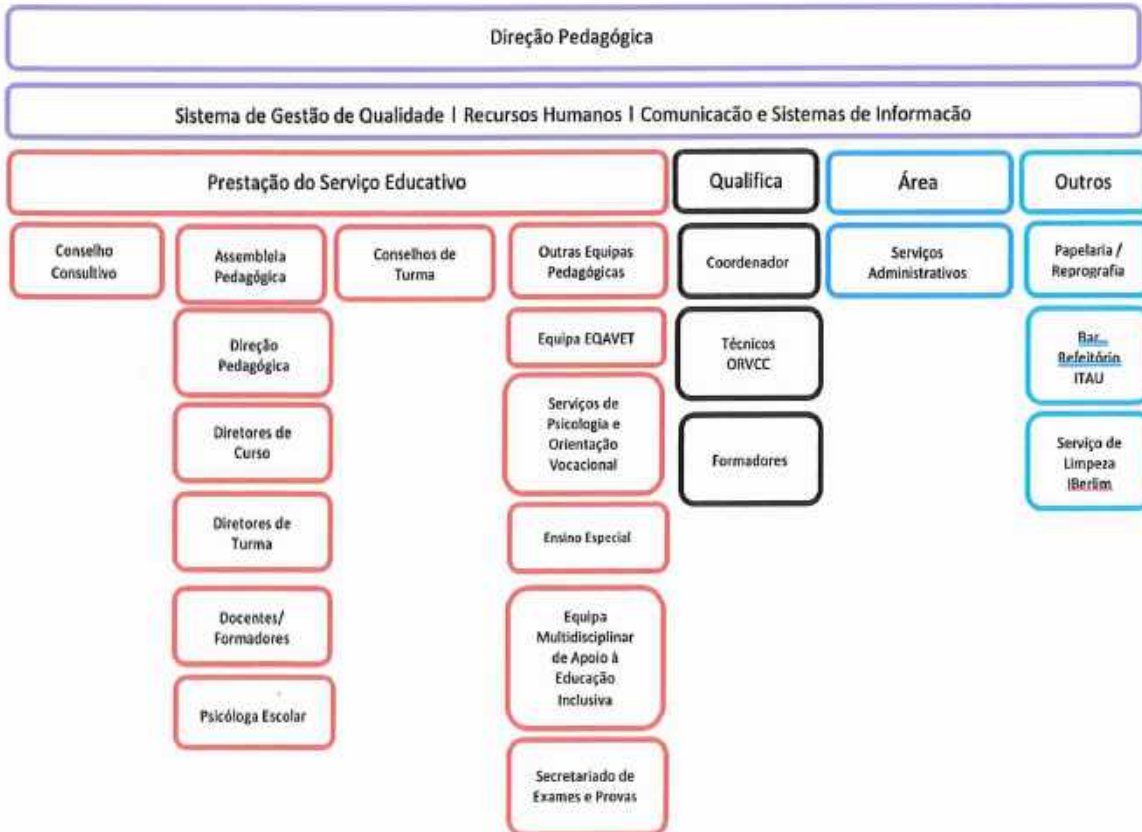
Direção Pedagógica

Sistema de Gestão de Qualidade | Recursos Humanos | Comunicação e Sistemas de Informação

Prestação do Serviço Educativo

Qualifica

Área

Outros

Conselho Consultivo

Assembleia Pedagógica

Direção Pedagógica

Diretores de Curso

Diretores de Turma

Docentes/ Formadores

Psicóloga Escolar

Conselhos de Turma

Outras Equipas Pedagógicas

Equipa EQAVET

Serviços de Psicologia e Orientação Vocacional

Ensino Especial

Equipa Multidisciplinar de Apoio à Educação Inclusiva

Secretariado de Exames e Provas

Coordenador

Técnicos ORVCC

Formadores

Serviços Administrativos

Papelaria / Reprografia

Bar, Refeitório ITAU

Serviço de Limpeza IBerlim